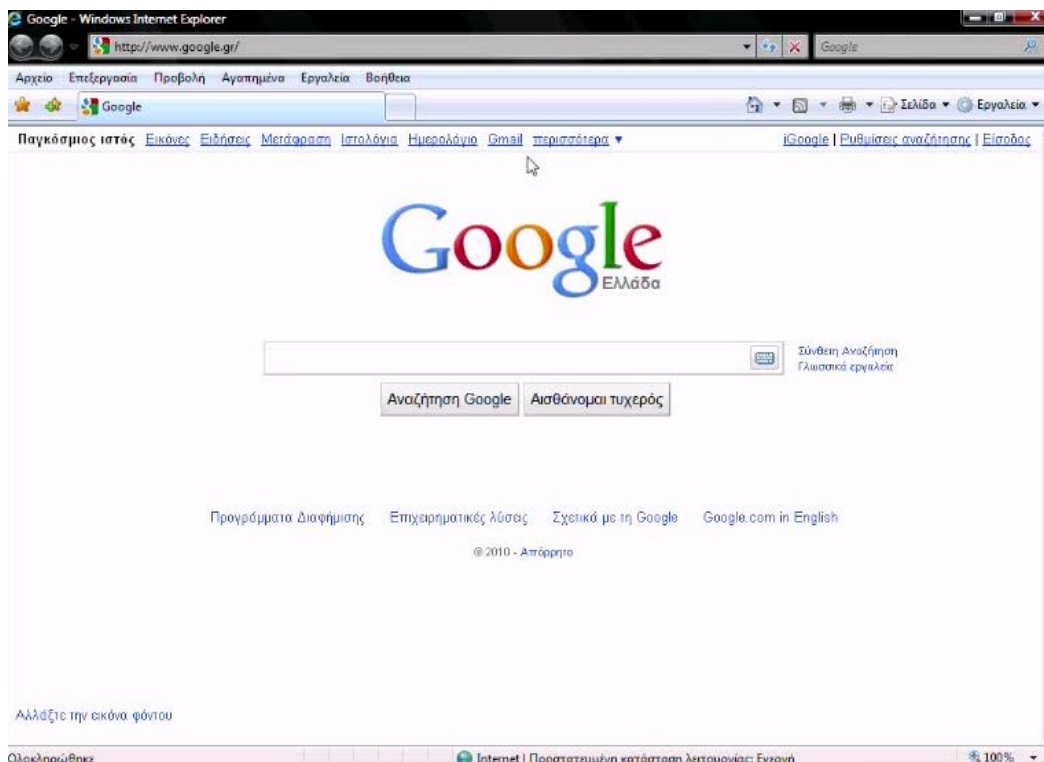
Google - Windows Internet Explorer

http://www.google.gr/

Google

Αρχείο Επεξεργασία Προβολή Αγαπημένα Εργαλεία Βοήθεια

Google

Σελίδα ▾ Εργαλεία ▾

Παγκόσμιος ιστός Εικόνες Ειδήσεις Μετάφραση Ιστολόγια Ημερολόγιο Gmail περισσότερα ▾

iGoogle | Ρυθμίσεις αναζήτησης | Είσοδος

Google
Ελλάδα

Σύνθετη Αναζήτηση
Γλωσσικά εργαλεία

Αναζήτηση Google Αισθάνομαι τυχερός

Προγράμματα Διαφήμισης Επιχειρηματικές λύσεις Σχετικά με τη Google Google.com in English

©2010 - Απόρρητο

Αλλάξτε την εικόνα φόντου

Ολοκληρώθηκε

Internet | Προστατευμένη κατάσταση λειτουργίας: Ενεργή

100%